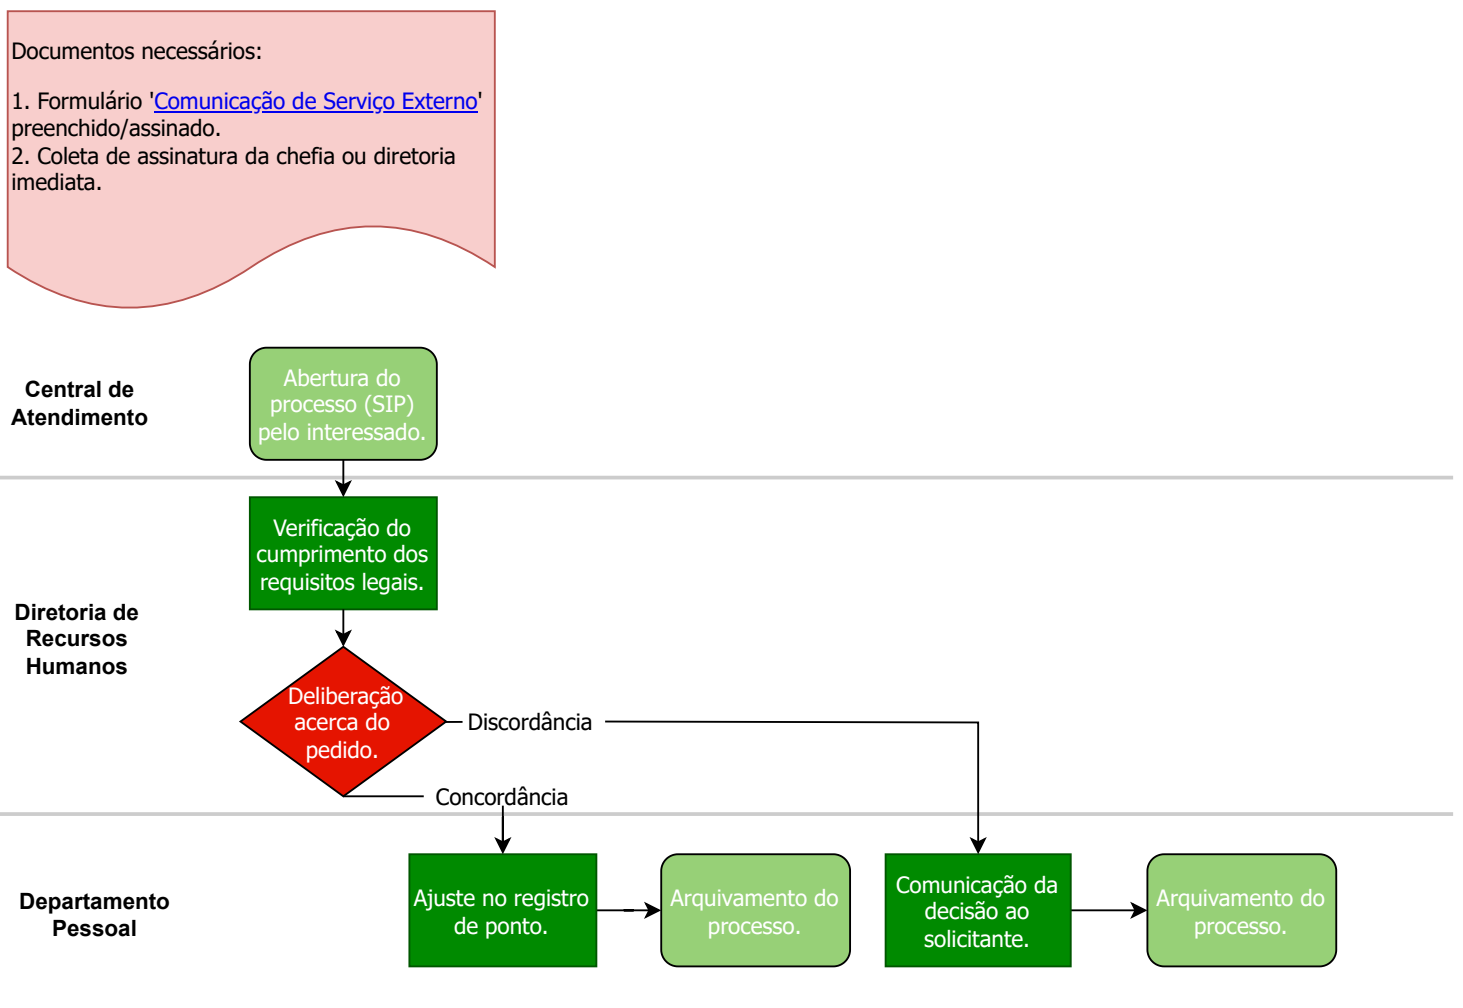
Documentos necessários:

1. Formulário 'Comunicação de Serviço Externo' preenchido/assinado.
2. Coleta de assinatura da chefia ou diretoria imediata.

Central de Atendimento

Abertura do processo (SIP) pelo interessado.

Diretoria de Recursos Humanos

Verificação do cumprimento dos requisitos legais.

Deliberação acerca do pedido.

Discordância

Concordância

Departamento Pessoal

Ajuste no registro de ponto.

Arquivamento do processo.

Comunicação da decisão ao solicitante.

Arquivamento do processo.